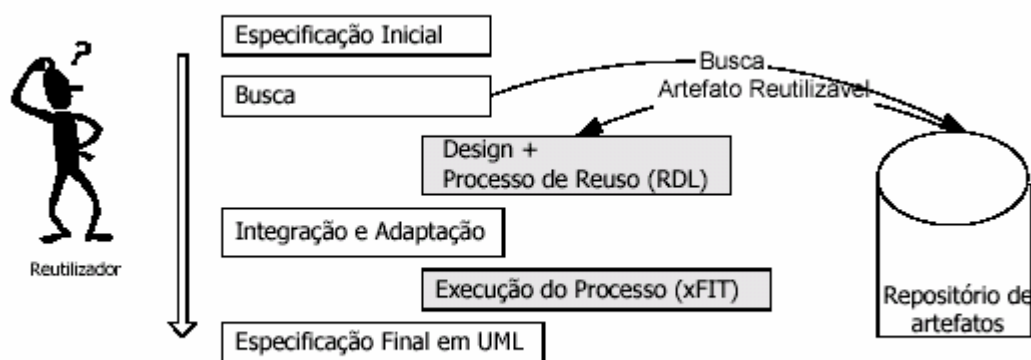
?

Reutilizador

Especificação Inicial

Busca

Busca

Artefato Reutilizavel

Design +
Processo de Reuso (RDL)

Integração e Adaptação

Execução do Processo (xFIT)

Especificação Final em UML

Repositório de artefatos